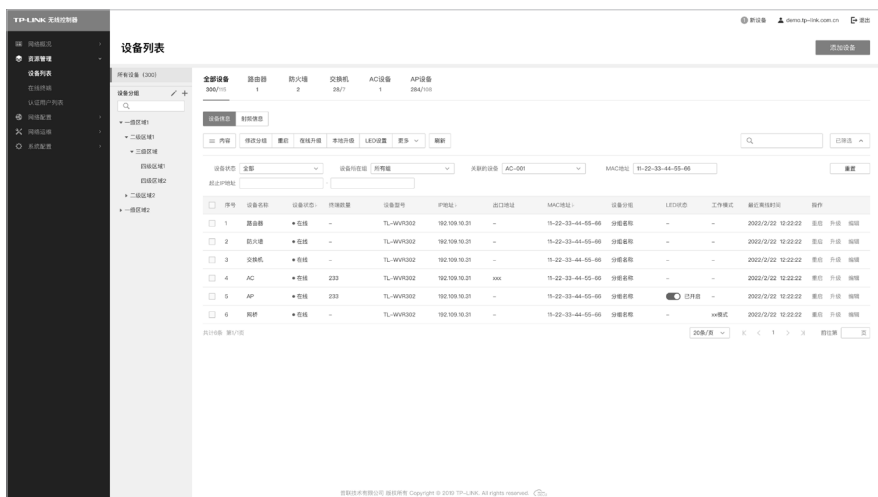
TP-LINK 无线控制器

网络概况
资源管理
设备列表
在线终端
认证用户列表
网络配置
网络运维
系统配置

新设备 demo.tp-link.com.cn 退出

设备列表

添加设备

所有设备 (300)
设备分组
一级区域1
二级区域1
三级区域
四级区域1
四级区域2
二级区域2
一级区域2

| 全部设备 | 路由器 | 防火墙 | 交换机 | AC设备 | AP设备 |
|---|---|---|---|---|---|
| 300/115 | 1 | 2 | 28/7 | 1 | 284/108 |

设备信息 射频信息

内容 修改分组 重启 在线升级 本地升级 LED设置 更多 刷新

已筛选

设备状态 全部 设备所在组 所有组 关联的设备 AC-001 MAC地址 11-22-33-44-55-66 重置
起止IP地址 -

| | 序号 | 设备名称 | 设备状态 | 终端数量 | 设备型号 | IP地址 | 出口地址 | MAC地址 | 设备分组 | LED状态 | 工作模式 | 最近离线时间 | 操作 |
|---|---|---|---|---|---|---|---|---|---|---|---|---|---|
| | 1 | 路由器 | 在线 | – | TL-WVR302 | 192.109.10.31 | – | 11-22-33-44-55-66 | 分组名称 | – | – | 2022/2/22 12:22:22 | 重启 升级 编辑 |
| | 2 | 防火墙 | 在线 | – | TL-WVR302 | 192.109.10.31 | – | 11-22-33-44-55-66 | 分组名称 | – | – | 2022/2/22 12:22:22 | 重启 升级 编辑 |
| | 3 | 交换机 | 在线 | – | TL-WVR302 | 192.109.10.31 | – | 11-22-33-44-55-66 | 分组名称 | – | – | 2022/2/22 12:22:22 | 重启 升级 编辑 |
| | 4 | AC | 在线 | 233 | TL-WVR302 | 192.109.10.31 | xxx | 11-22-33-44-55-66 | 分组名称 | – | – | 2022/2/22 12:22:22 | 重启 升级 编辑 |
| | 5 | AP | 在线 | 233 | TL-WVR302 | 192.109.10.31 | – | 11-22-33-44-55-66 | 分组名称 | 已开启 | – | 2022/2/22 12:22:22 | 重启 升级 编辑 |
| | 6 | 网桥 | 在线 | – | TL-WVR302 | 192.109.10.31 | – | 11-22-33-44-55-66 | 分组名称 | – | xx模式 | 2022/2/22 12:22:22 | 重启 升级 编辑 |

共计6条 第1/1页 20条/页 1 前往第 页

普联技术有限公司 版权所有 Copyright © 2010 TP-LINK. All rights reserved.